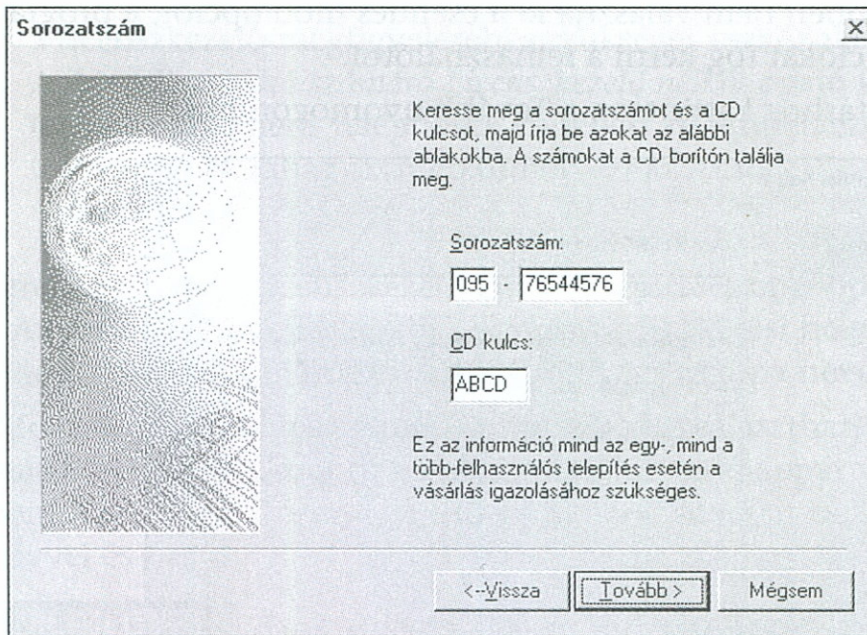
Sorozatszám

Keresse meg a sorozatszámot és a CD kulcsot, majd írja be azokat az alábbi ablakokba. A számokat a CD borítón találja meg.

Sorozatszám:

095 - 76544576

CD kulcs:

ABCD

Ez az információ mind az egy-, mind a több-felhasználós telepítés esetén a vásárlás igazolásához szükséges.

< Vissza | Tovább > | Mégsem